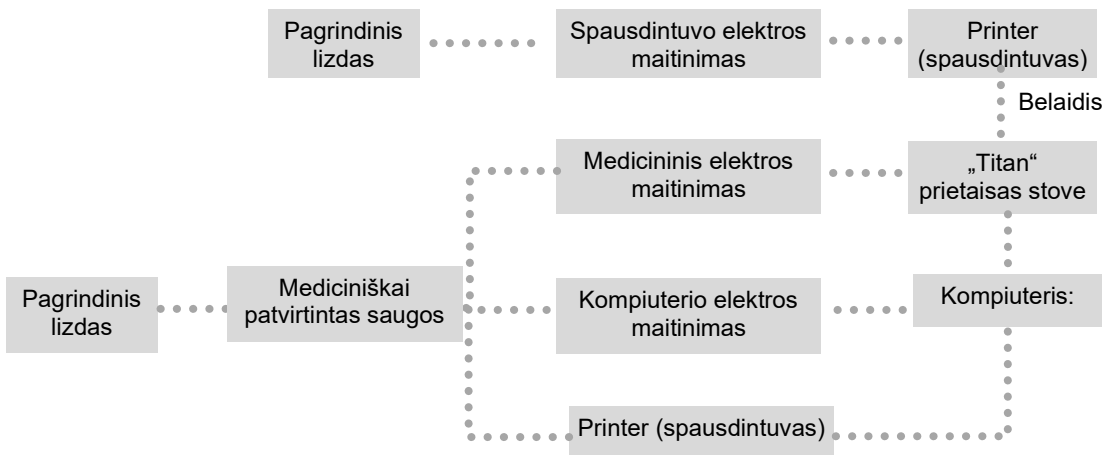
Pagrindinis lizdas

Spausdintuvo elektros maitinimas

Printer (spausdintuvas)

Belaidis

Medicininis elektros maitinimas

„Titan“ prietaisas stove

Pagrindinis lizdas

Mediciniškai patvirtintas saugos

Kompiuterio elektros maitinimas

Kompiuteris:

Printer (spausdintuvas)